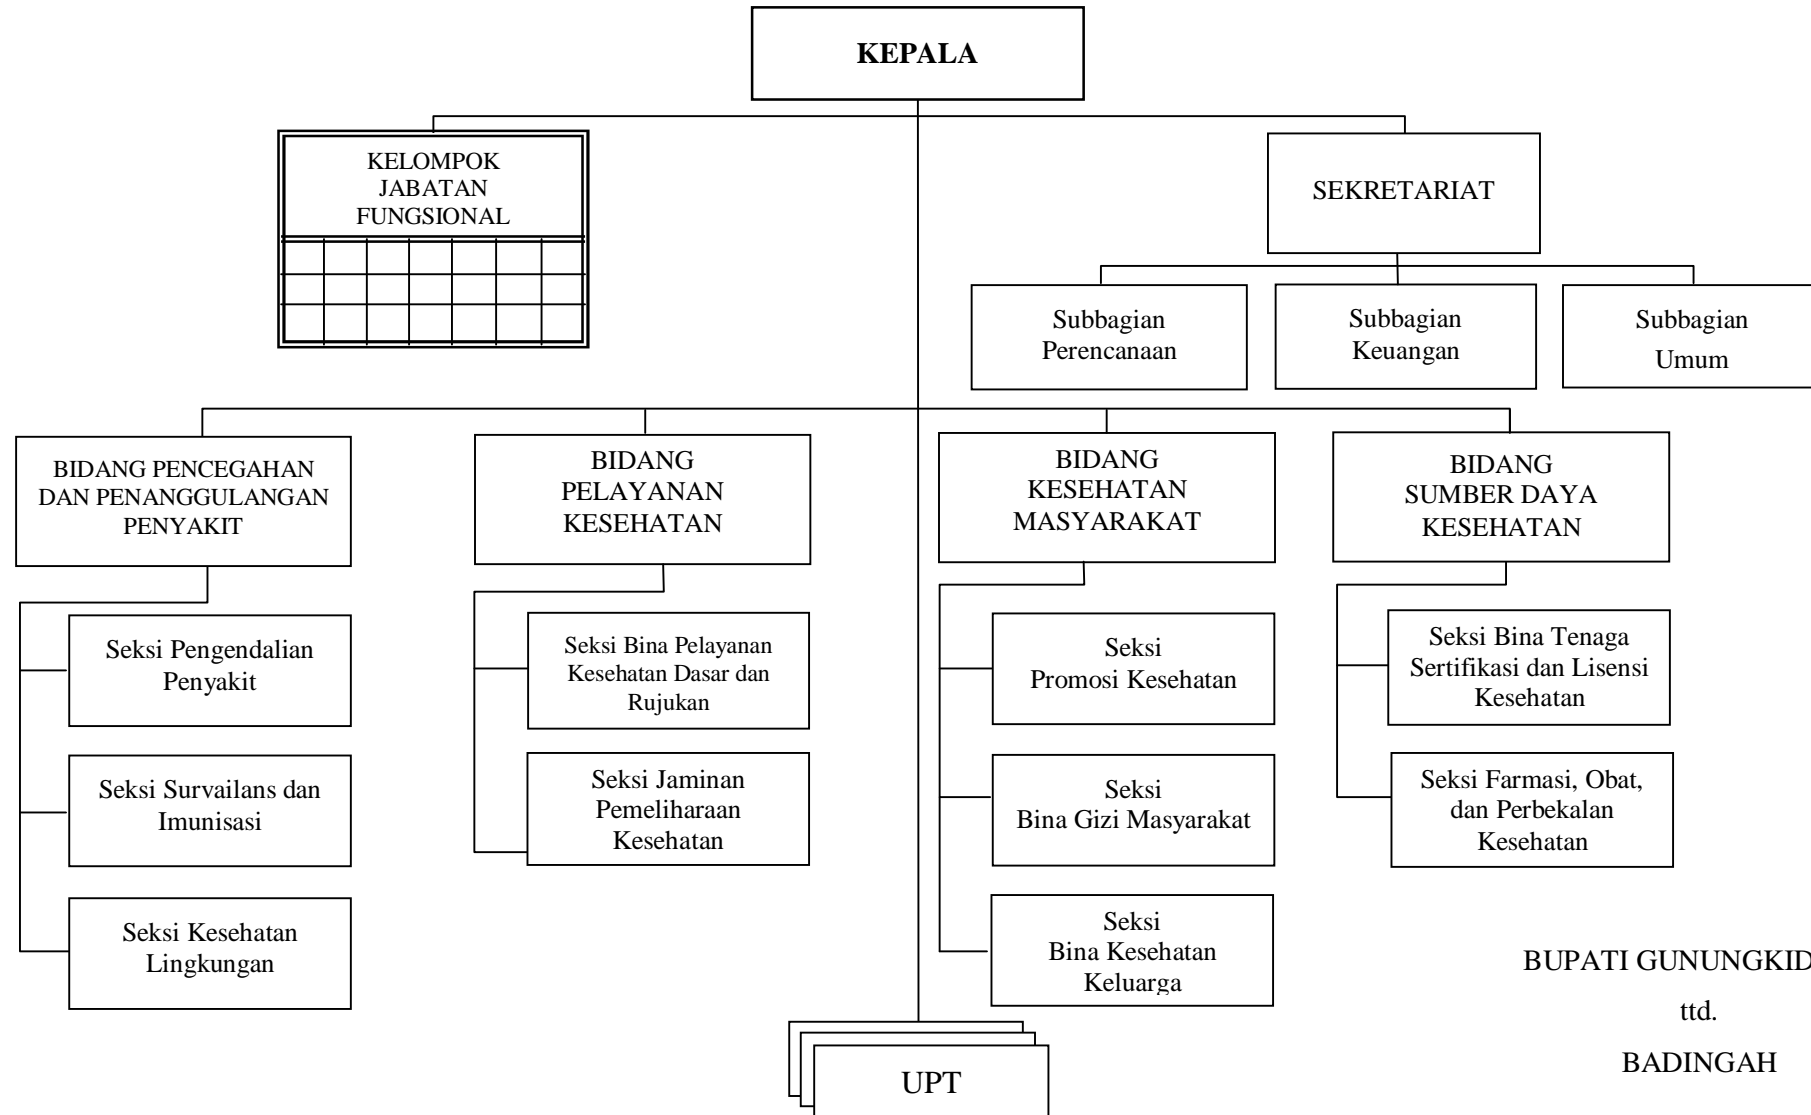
KEPALA

KELOMPOK JABATAN FUNGSIONAL

SEKRETARIAT

Subbagian Perencanaan

Subbagian Keuangan

Subbagian Umum

BIDANG PENCEGAHAN DAN PENANGGULANGAN PENYAKIT

Seksi Pengendalian Penyakit

Seksi Survailans dan Imunisasi

Seksi Kesehatan Lingkungan

BIDANG PELAYANAN KESEHATAN

Seksi Bina Pelayanan Kesehatan Dasar dan Rujukan

Seksi Jaminan Pemeliharaan Kesehatan

BIDANG KESEHATAN MASYARAKAT

Seksi Promosi Kesehatan

Seksi Bina Gizi Masyarakat

Seksi Bina Kesehatan Keluarga

BIDANG SUMBER DAYA KESEHATAN

Seksi Bina Tenaga Sertifikasi dan Lisensi Kesehatan

Seksi Farmasi, Obat, dan Perbekalan Kesehatan

UPT

BUPATI GUNUNGKID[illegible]

ttd.

BADINGAH